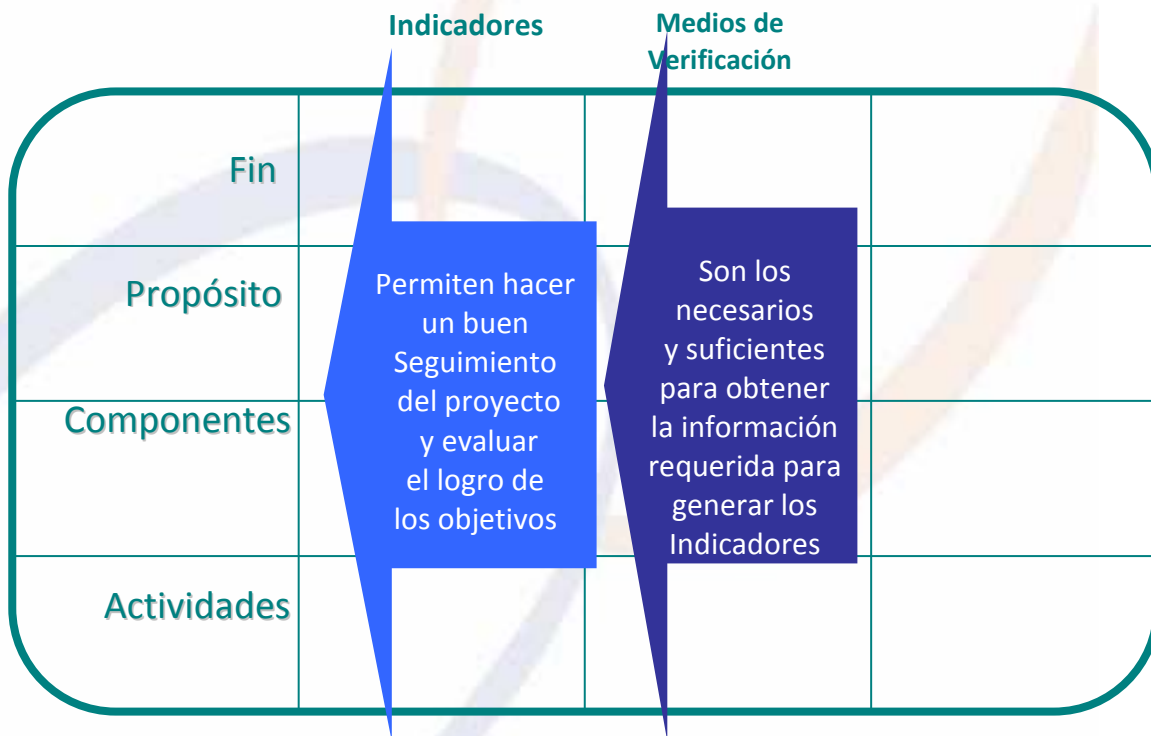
Indicadores

Medios de Verificación

Fin

Propósito

Componentes

Actividades

Permiten hacer un buen Seguimiento del proyecto y evaluar el logro de los objetivos

Son los necesarios y suficientes para obtener la información requerida para generar los Indicadores